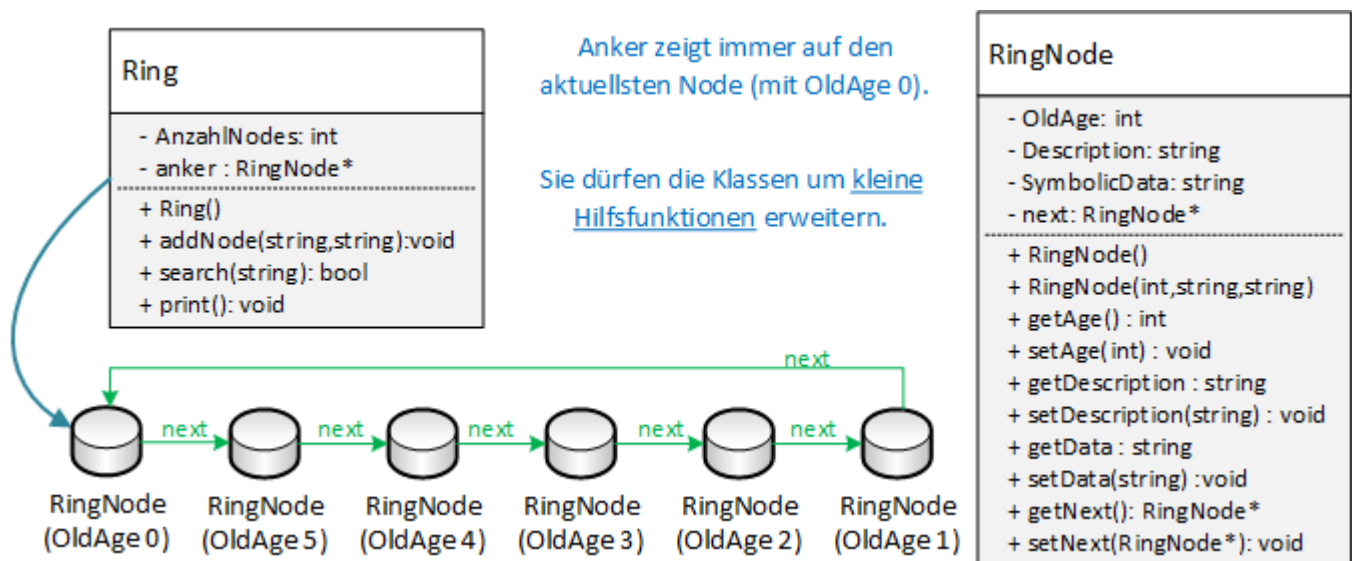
Ring

- AnzahlNodes: int
- anker : RingNode*

+ Ring()
+ addNode(string,string):void
+ search(string): bool
+ print(): void

Anker zeigt immer auf den aktuellsten Node (mit OldAge 0).

Sie dürfen die Klassen um kleine Hilfsfunktionen erweitern.

RingNode

- OldAge: int
- Description: string
- SymbolicData: string
- next: RingNode*

+ RingNode()
+ RingNode(int,string,string)
+ getAge() : int
+ setAge(int) : void
+ getDescription : string
+ setDescription(string) : void
+ getData : string
+ setData(string) :void
+ getNext(): RingNode*
+ setNext(RingNode*): void

next

next next next next next

RingNode (OldAge 0)
RingNode (OldAge 5)
RingNode (OldAge 4)
RingNode (OldAge 3)
RingNode (OldAge 2)
RingNode (OldAge 1)